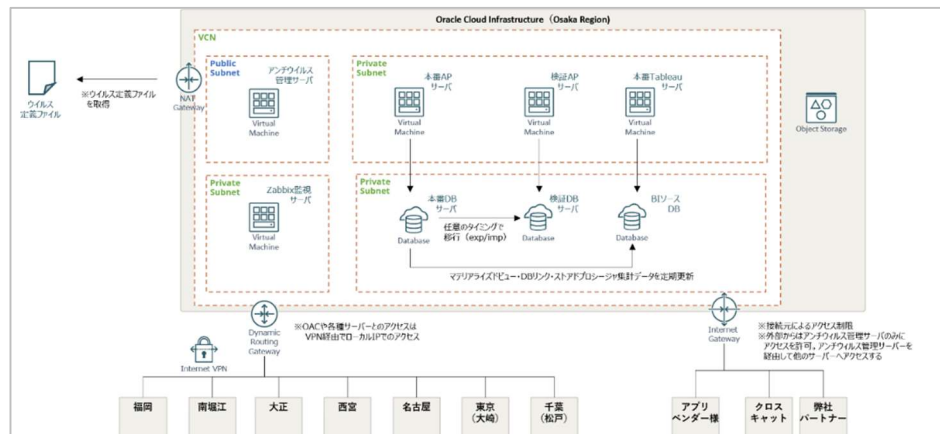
Oracle Cloud Infrastructure（Osaka Region）

VCN

ウイルス定義ファイル

※ウイルス定義ファイルを取得

NAT Gateway

Public Subnet

アンチウイルス管理サーバ

Virtual Machine

Private Subnet

本番AP サーバ

Virtual Machine

検証AP サーバ

Virtual Machine

本番Tableau サーバ

Virtual Machine

Object Storage

Private Subnet

Zabbix監視サーバ

Virtual Machine

Private Subnet

本番DB サーバ

Database

任意のタイミングで移行（exp/imp）

検証DB サーバ

Database

BIソース DB

Database

マテリアライズドビュー・DBリンク・ストアドプロシージャ集計データを定期更新

Dynamic Routing Gateway

※OACや各種サーバーとのアクセスはVPN経由でローカルIPでのアクセス

Internet VPN

Internet Gateway

※接続元によるアクセス制限
※外部からはアンチウイルス管理サーバのみにアクセスを許可。アンチウイルス管理サーバーを経由して他のサーバーへアクセスする

福岡

南堀江

大正

西宮

名古屋

東京（大崎）

千葉（松戸）

アプリベンダー様

クロスキャット

弊社パートナー